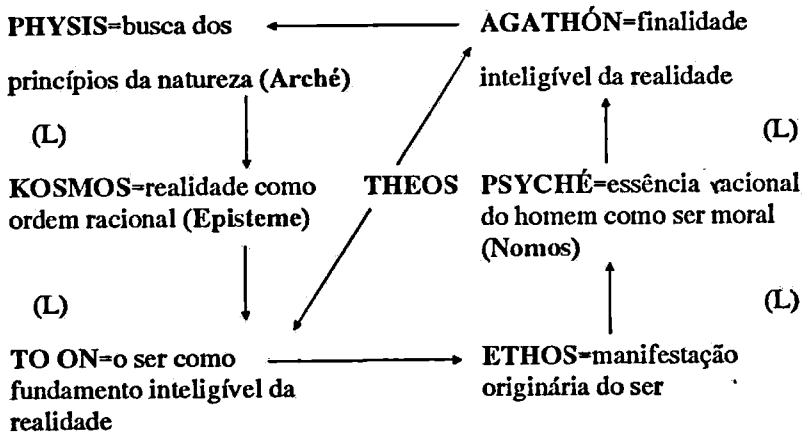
**PHYSIS**=busca dos princípios da natureza (**Arché**)

**AGATHÓN**=finalidade inteligível da realidade

(L)

(L)

**KOSMOS**=realidade como ordem racional (**Episteme**)

**THEOS**

**PSYCHÉ**=essência racional do homem como ser moral (**Nomos**)

(L)

(L)

**TO ON**=o ser como fundamento inteligível da realidade

**ETHOS**=manifestação originária do ser